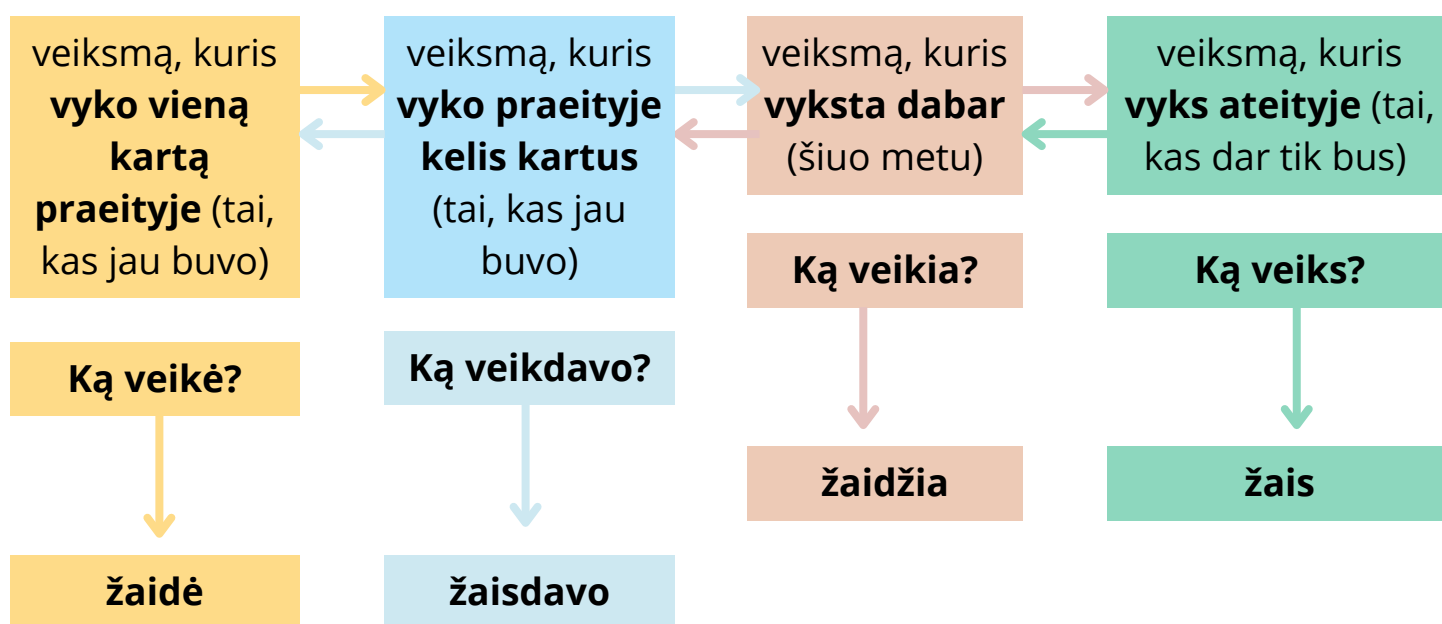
veiksmą, kuris **vyko vieną kartą praeityje** (tai, kas jau buvo)

veiksmą, kuris **vyko praeityje kelis kartus** (tai, kas jau buvo)

veiksmą, kuris **vyksta dabar** (šiuo metu)

veiksmą, kuris **vyks ateityje** (tai, kas dar tik bus)

**Ką veikė?**

**žaidė**

**Ką veikdavo?**

**žaisdavo**

**Ką veikia?**

**žaidžia**

**Ką veiks?**

**žais**